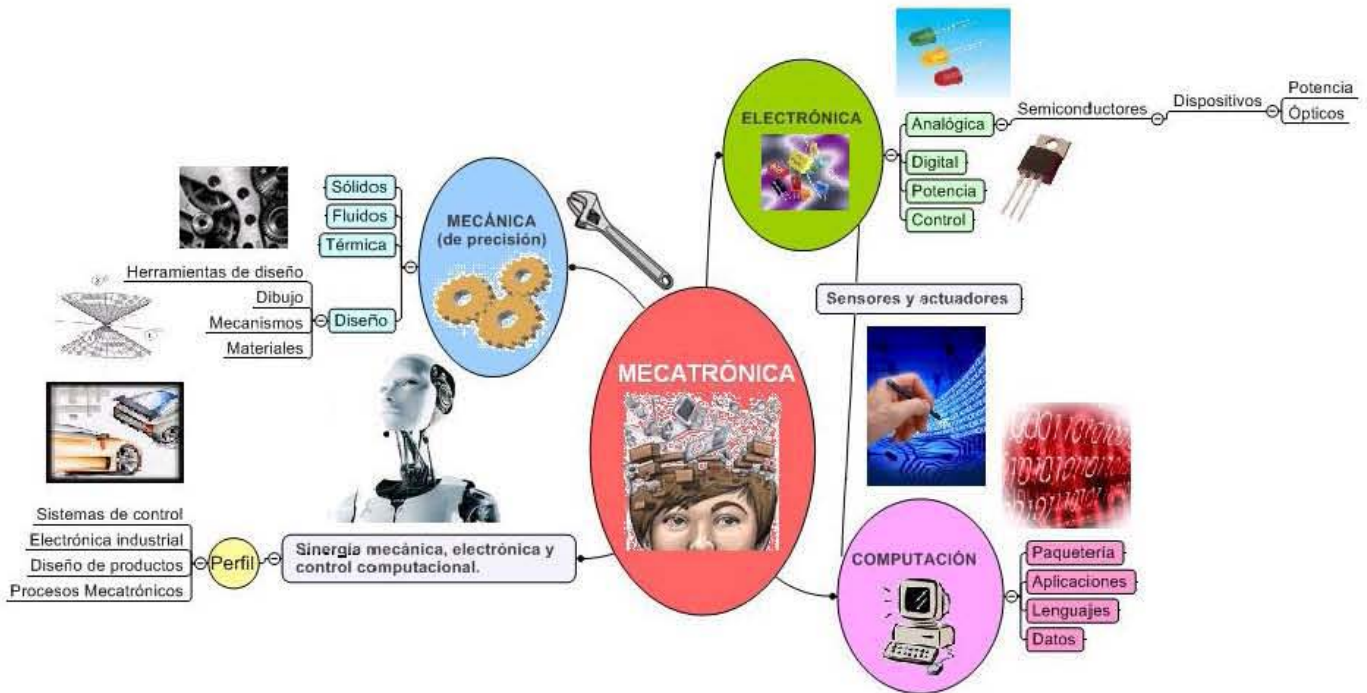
MECATRÓNICA

MECÁNICA
(de precisión)

Sólidos
Fluidos
Térmica
Diseño

Herramientas de diseño
Dibujo
Mecanismos
Materiales

ELECTRÓNICA

Analógica
Digital
Potencia
Control

Semiconductores
Dispositivos
Potencia
Ópticos

Sensores y actuadores

COMPUTACIÓN

Paquetería
Aplicaciones
Lenguajes
Datos

Sinergia mecánica, electrónica y control computacional.

Perfil

Sistemas de control
Electrónica industrial
Diseño de productos
Procesos Mecatrónicos